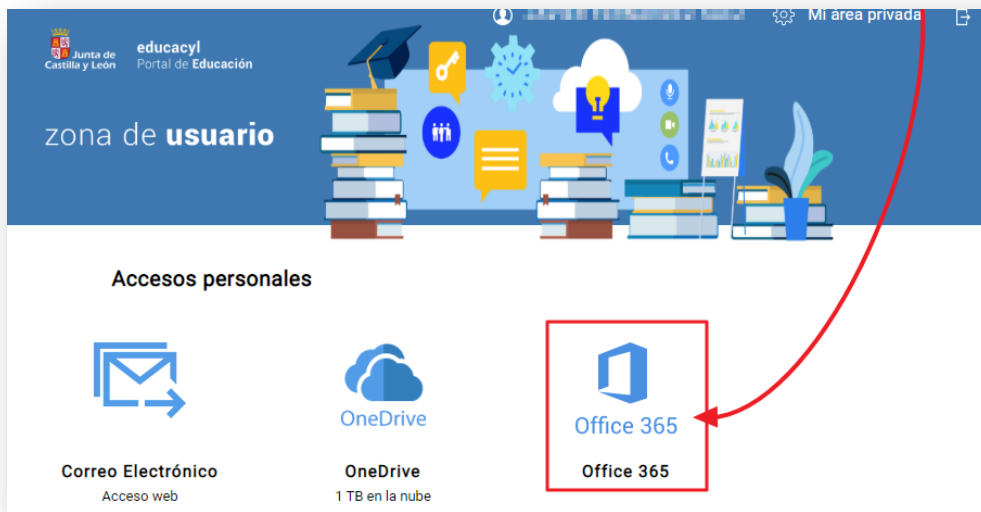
Junta de Castilla y León

educacyl
Portal de Educación

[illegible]

Mi área privada

zona de usuario

Accesos personales

Correo Electrónico
Acceso web

OneDrive

OneDrive
1 TB en la nube

Office 365

Office 365